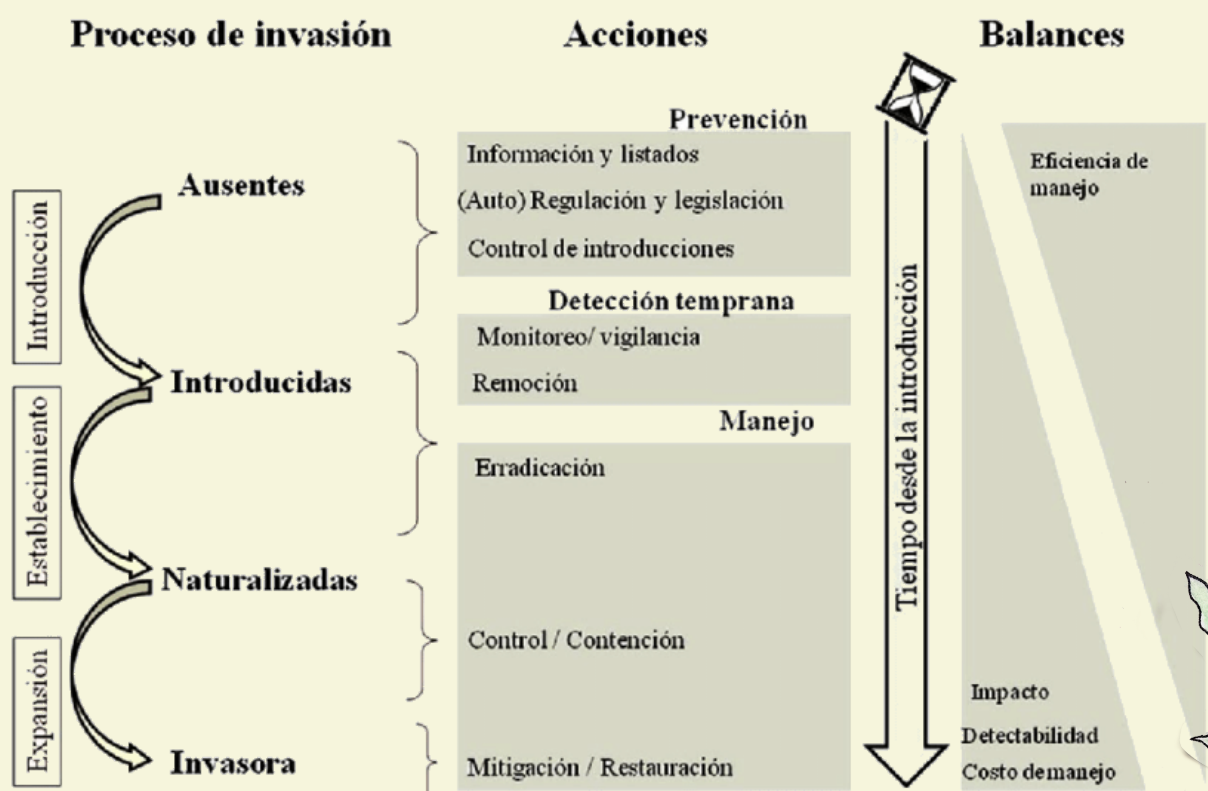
Proceso de invasión

Acciones

Balances

Introducción

Establecimiento

Expansión

Ausentes

Introducidas

Naturalizadas

Invasora

Prevención

Información y listados

(Auto) Regulación y legislación

Control de introducciones

Detección temprana

Monitoreo/ vigilancia

Remoción

Manejo

Erradicación

Control / Contención

Mitigación / Restauración

Tiempo desde la introducción

Eficiencia de manejo

Impacto

Detectabilidad

Costo demanejo